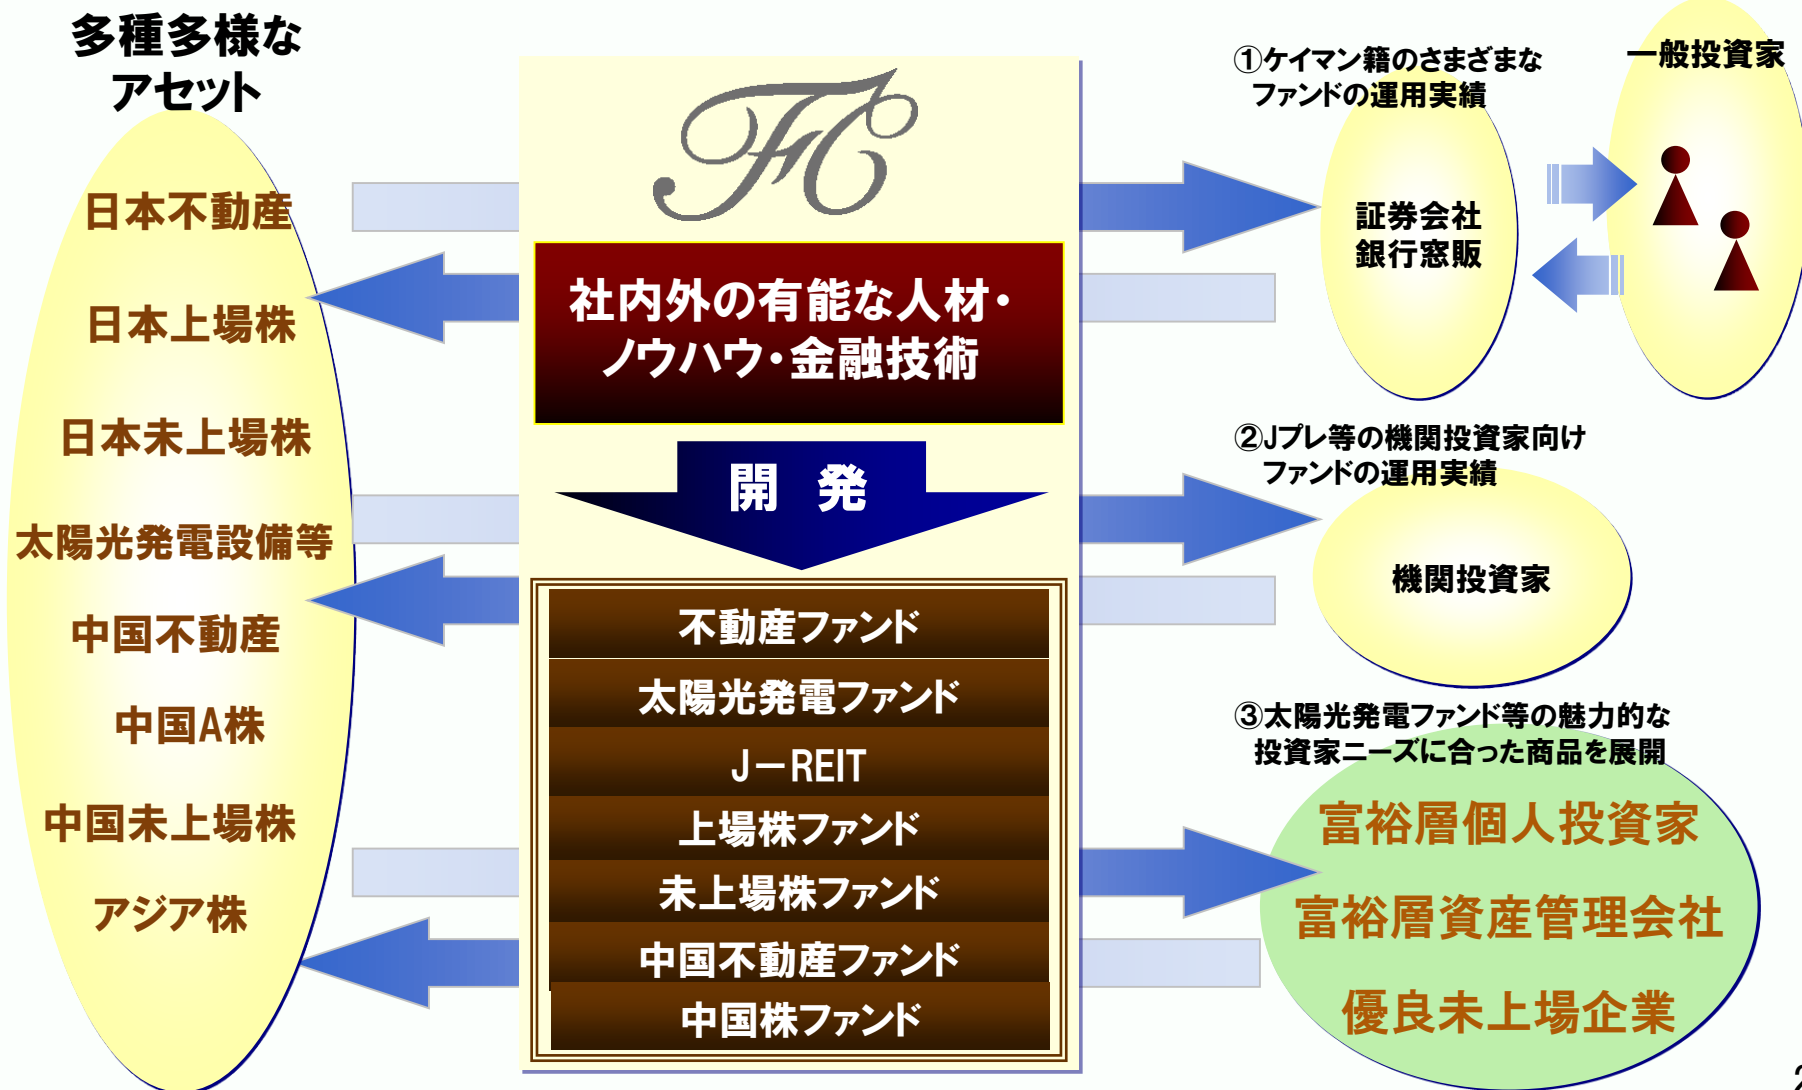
多種多様なアセット

日本不動産

日本上場株

日本未上場株

太陽光発電設備等

中国不動産

中国A株

中国未上場株

アジア株

FC

社内外の有能な人材・ノウハウ・金融技術

開　発

不動産ファンド

太陽光発電ファンド

J－REIT

上場株ファンド

未上場株ファンド

中国不動産ファンド

中国株ファンド

①ケイマン籍のさまざまなファンドの運用実績

一般投資家

証券会社
銀行窓販

②Jプレ等の機関投資家向けファンドの運用実績

機関投資家

③太陽光発電ファンド等の魅力的な投資家ニーズに合った商品を展開

富裕層個人投資家

富裕層資産管理会社

優良未上場企業